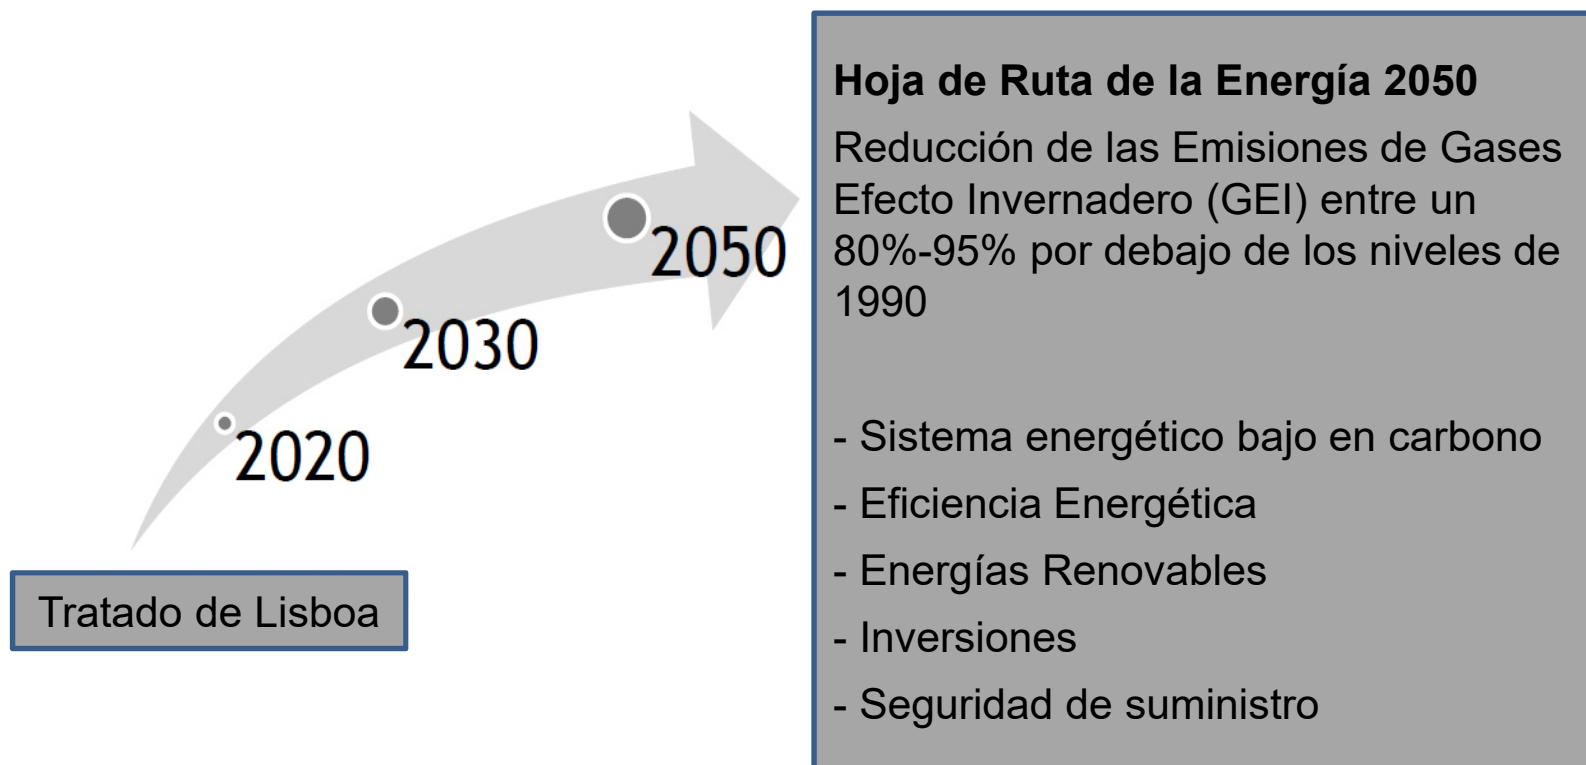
2050

2030

2020

Tratado de Lisboa

**Hoja de Ruta de la Energía 2050**

Reducción de las Emisiones de Gases Efecto Invernadero (GEI) entre un 80%-95% por debajo de los niveles de 1990

- Sistema energético bajo en carbono
- Eficiencia Energética
- Energías Renovables
- Inversiones
- Seguridad de suministro